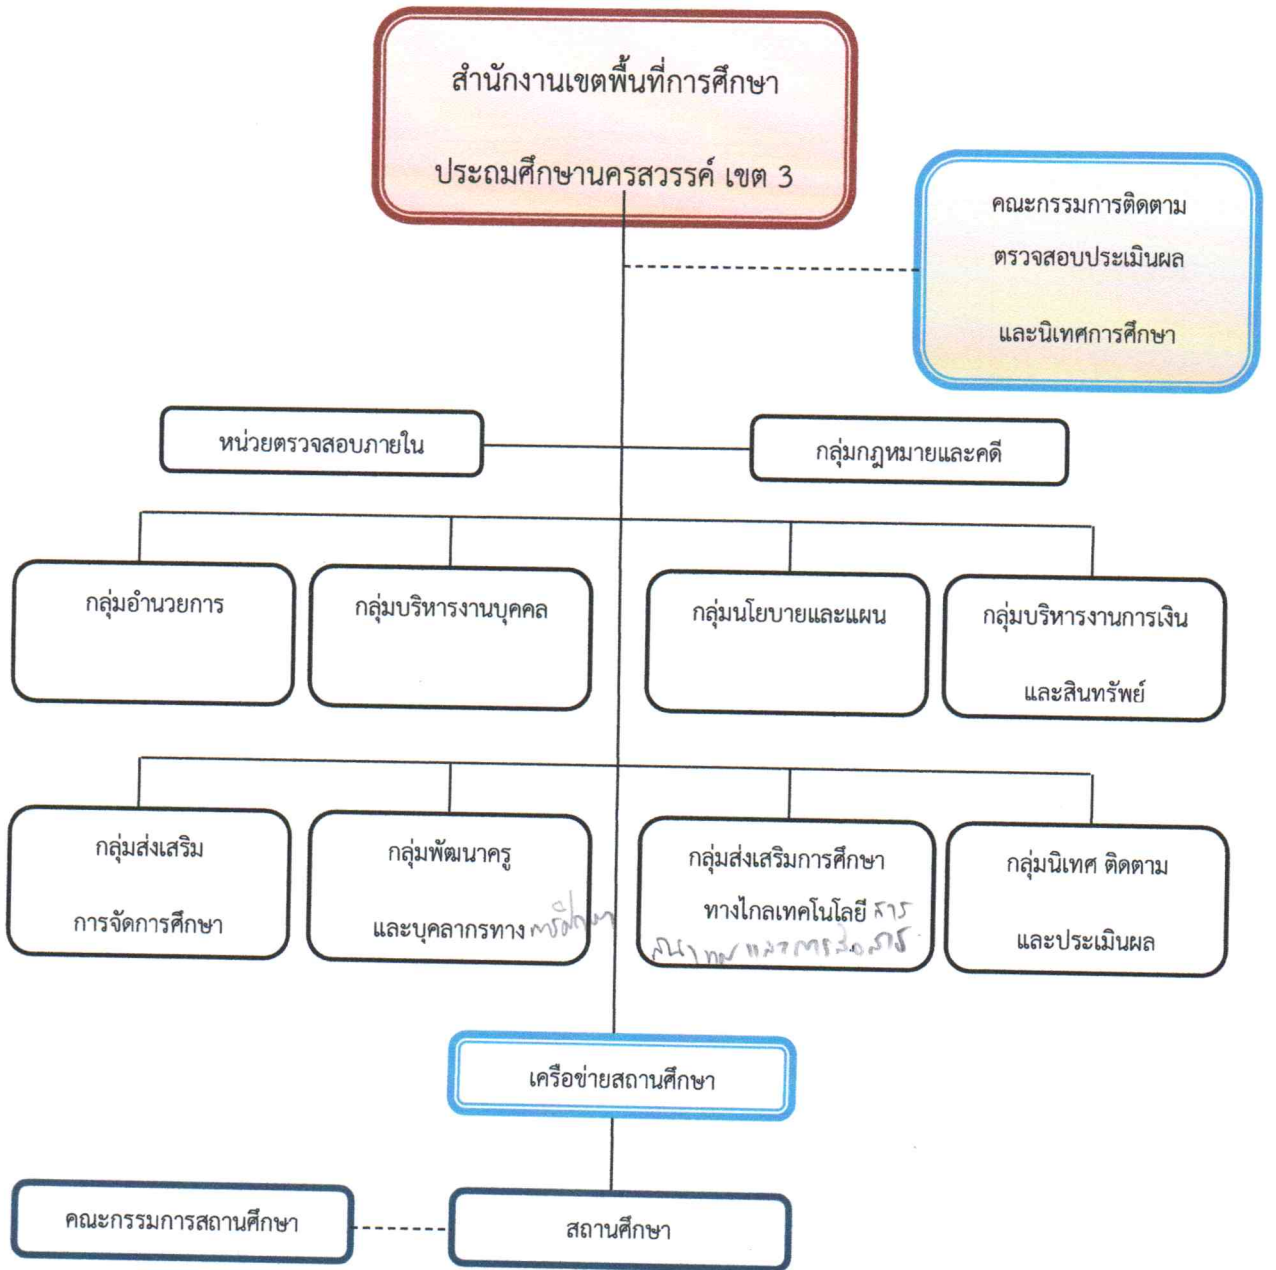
สำนักงานเขตพื้นที่การศึกษา

ประถมศึกษานครสวรรค์ เขต 3

คณะกรรมการติดตาม

ตรวจสอบประเมินผล

และนิเทศการศึกษา

หน่วยตรวจสอบภายใน

กลุ่มกฎหมายและคดี

กลุ่มอำนวยการ

กลุ่มบริหารงานบุคคล

กลุ่มนโยบายและแผน

กลุ่มบริหารงานการเงิน

และสินทรัพย์

กลุ่มส่งเสริม

การจัดการศึกษา

กลุ่มพัฒนาครู

และบุคลากรทาง การศึกษา

กลุ่มส่งเสริมการศึกษา

ทางไกลเทคโนโลยี การ

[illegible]

กลุ่มนิเทศ ติดตาม

และประเมินผล

เครือข่ายสถานศึกษา

คณะกรรมการสถานศึกษา

สถานศึกษา